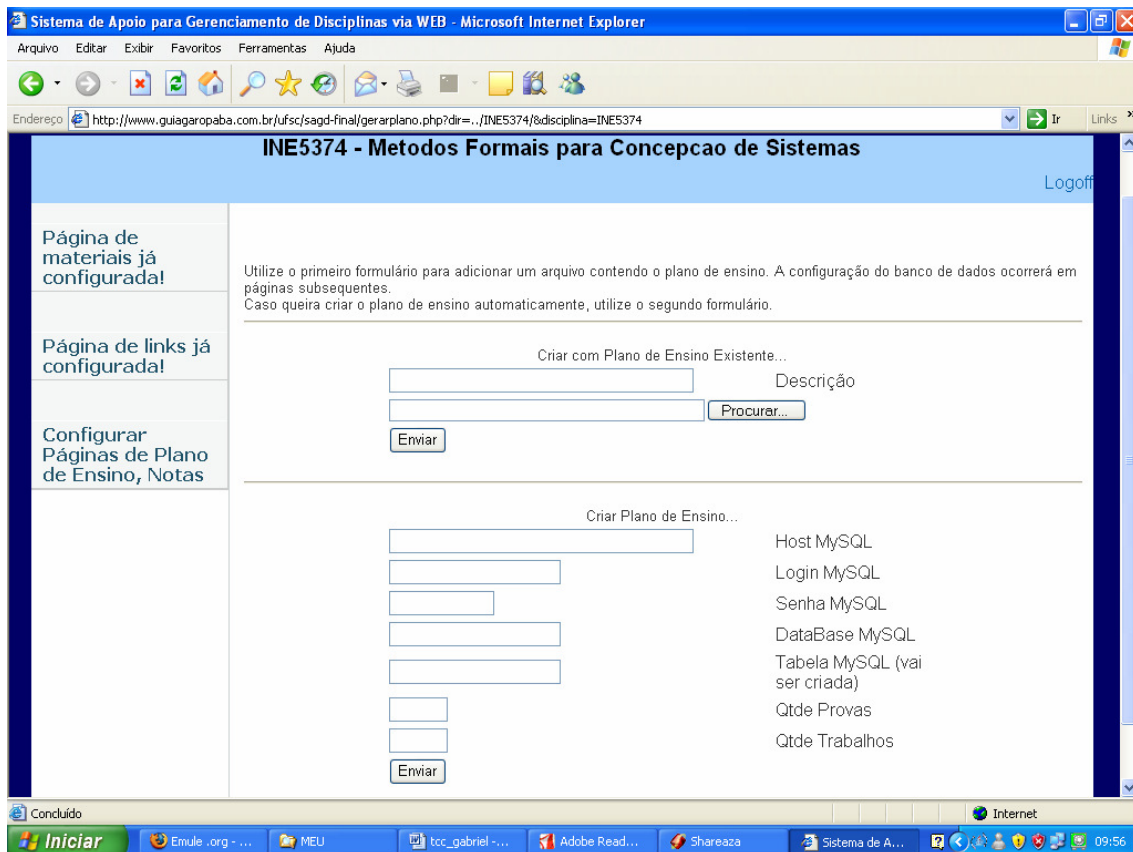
Sistema de Apoio para Gerenciamento de Disciplinas via WEB - Microsoft Internet Explorer

Arquivo Editar Exibir Favoritos Ferramentas Ajuda

Endereço http://www.guiagaropaba.com.br/ufsc/sagd-final/gerarplano.php?dir=../INE5374/&disciplina=INE5374 Ir Links

INE5374 - Metodos Formais para Concepcao de Sistemas

Logoff

Página de materiais já configurada!

Página de links já configurada!

Configurar Páginas de Plano de Ensino, Notas

Utilize o primeiro formulário para adicionar um arquivo contendo o plano de ensino. A configuração do banco de dados ocorrerá em páginas subsequentes.
Caso queira criar o plano de ensino automaticamente, utilize o segundo formulário.

Criar com Plano de Ensino Existente...

Descrição

Procurar...

Enviar

Criar Plano de Ensino...

Host MySQL

Login MySQL

Senha MySQL

DataBase MySQL

Tabela MySQL (vai ser criada)

Qtde Provas

Qtde Trabalhos

Enviar

Concluído

Internet

Iniciar Emule .org - ... MEU tcc_gabriel -... Adobe Read... Shareaza Sistema de A... 09:56